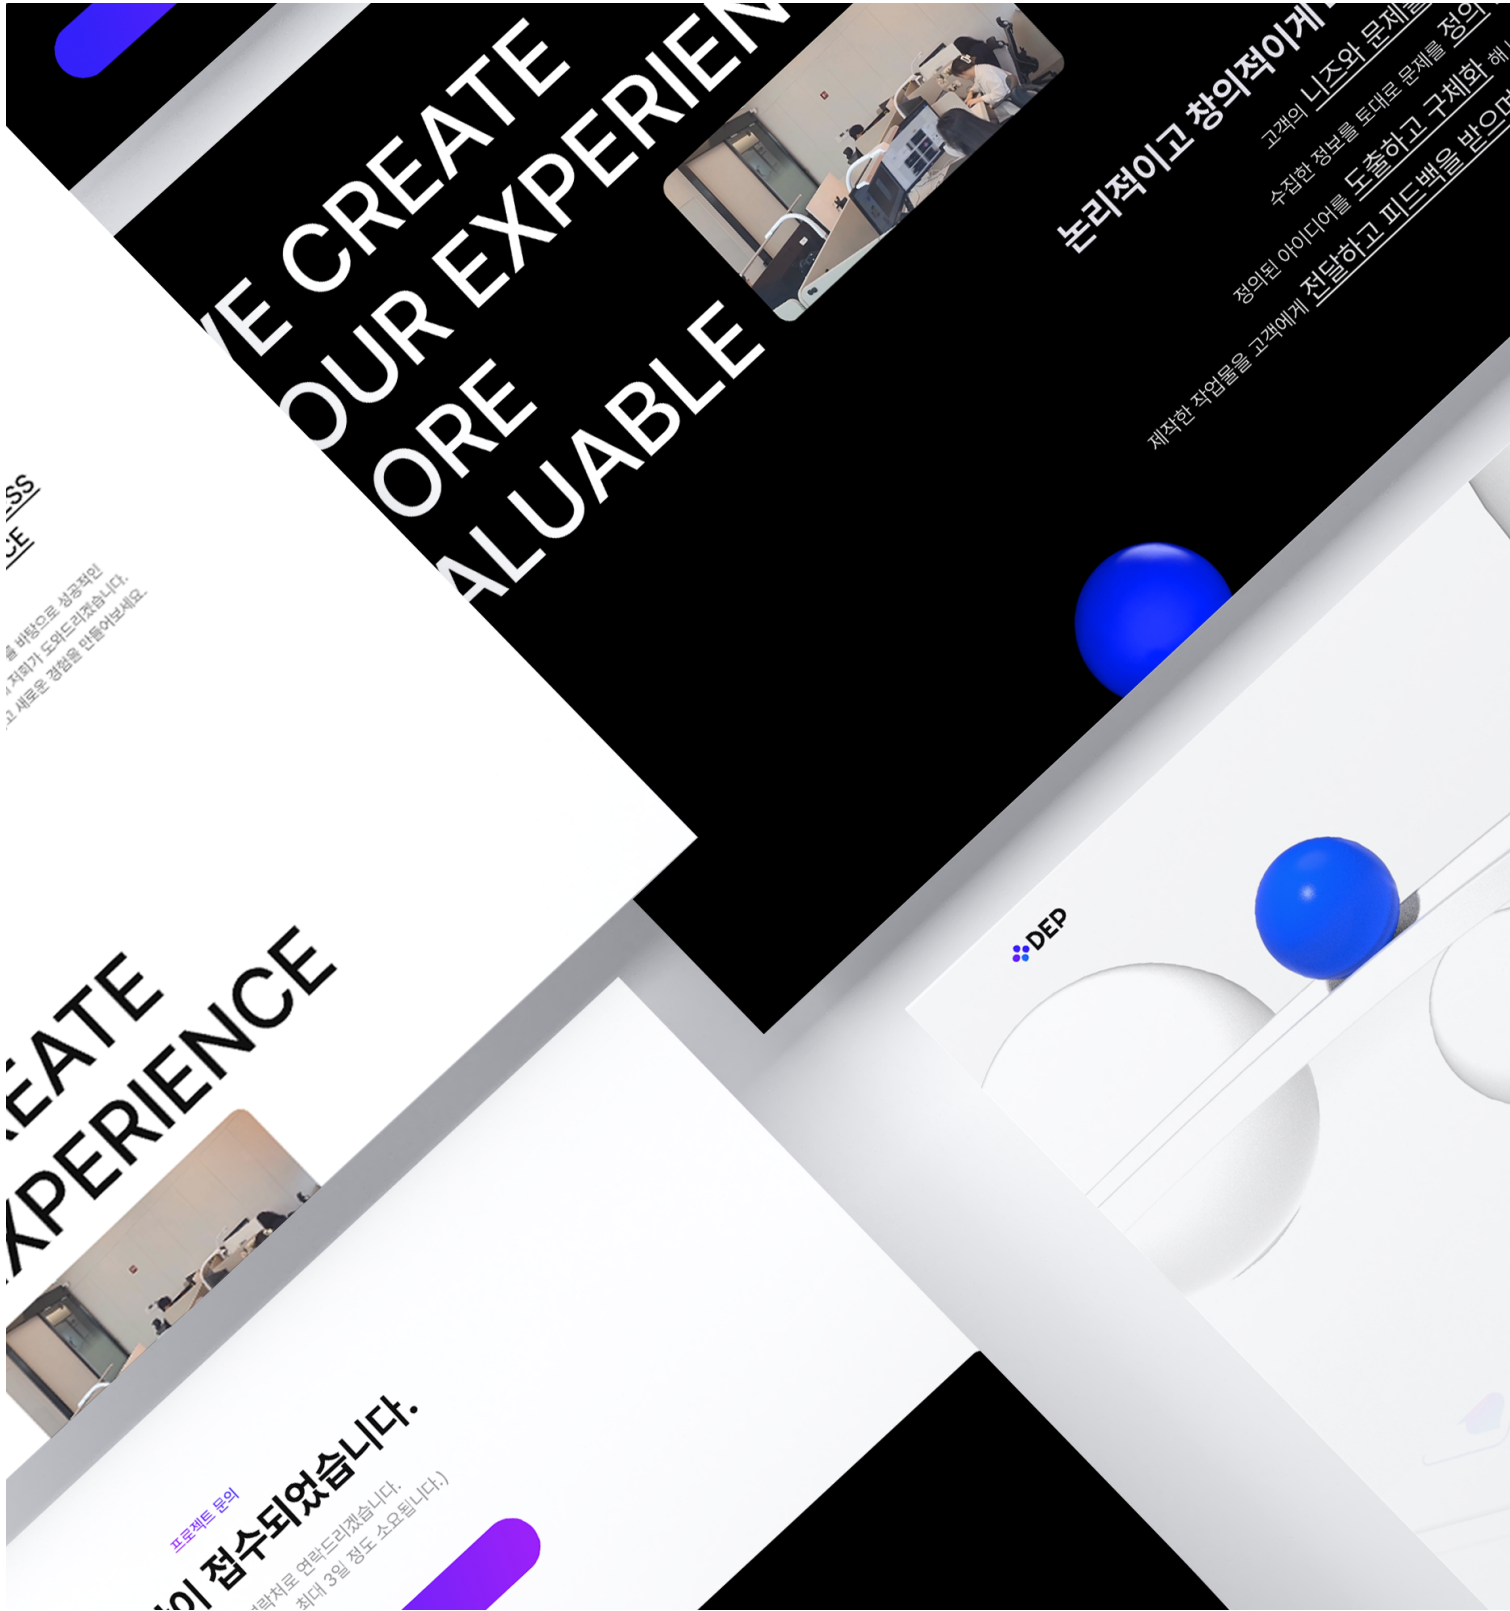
E CREATE
OUR EXPERIEN
ORE
ALUABLE

논리적이고 창의적이게
고객의 니즈와 문제를
수집한 정보를 토대로 문제를 정의
정의된 아이디어를 도출하고 구체화
제작한 작업물을 고객에게 전달하고 피드백을 받으며

SS
CE
을 바탕으로 성공적인
저희가 도와드리겠습니다.
고 새로운 경험을 만들어보세요.

EATE
XPERIENCE

DEP

프로젝트 문의
이 접수되었습니다.
락처로 연락드리겠습니다.
최대 3일 정도 소요됩니다.)